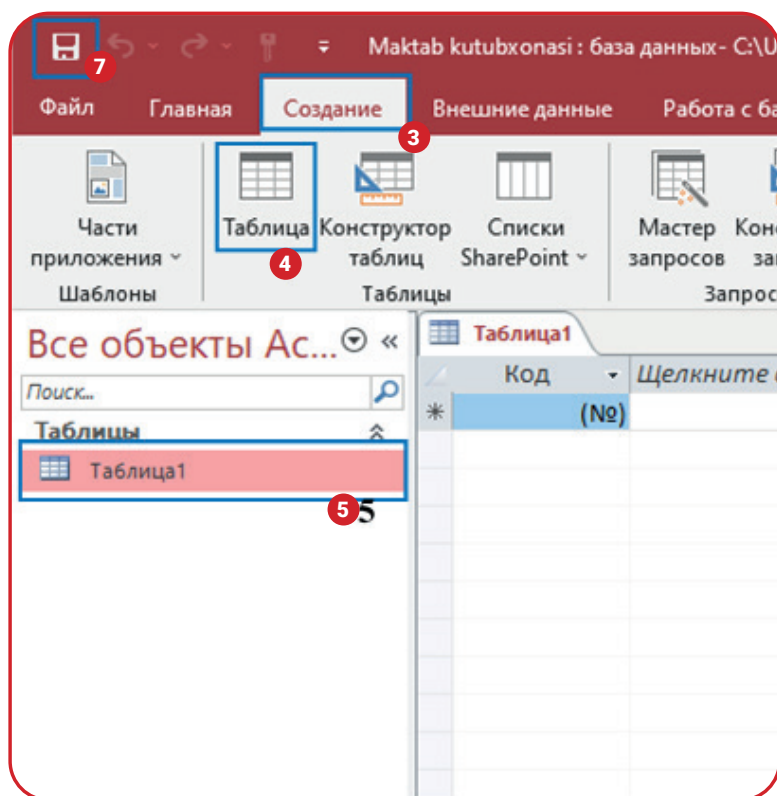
7 Maktab kutubxonasi : база данных- C:\U

Файл Главная Создание Внешние данные Работа с ба

3

Части приложения ˅

Шаблоны

Таблица

4

Конструктор таблиц

Списки SharePoint ˅

Таблицы

Мастер запросов

Конс за

Запрос

Все объекты Ac... «

Поиск...

Таблицы

Таблица1

5 5

Таблица1

| | Код | Щелкните |
|---|---|---|
| ✳ | (№) | |